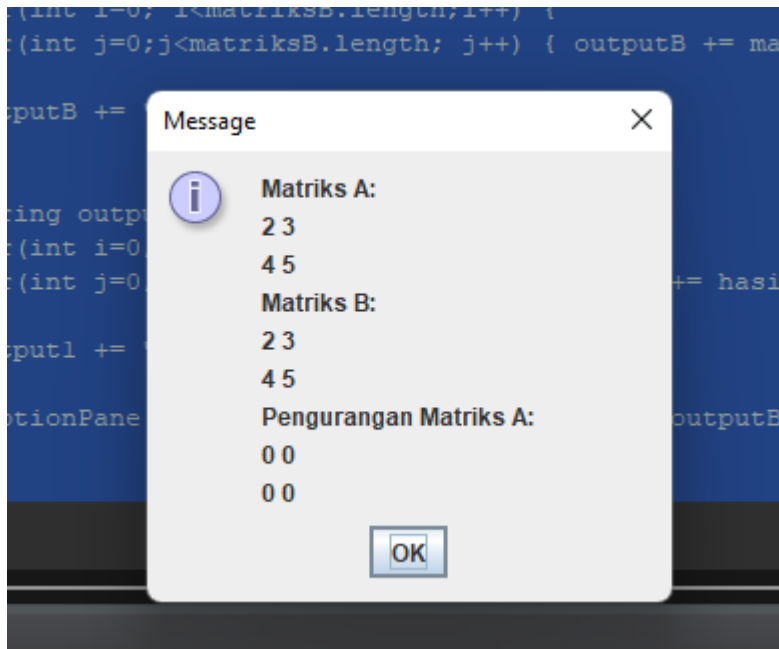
(int i=0; i<matriksB.length;i++) {
(int j=0;j<matriksB.length; j++) { outputB += ma

putB +=

ting outp
(int i=0
(int j=0 += hasi

putl +=

tionPane outputB

Message

Matriks A:
2 3
4 5
Matriks B:
2 3
4 5
Pengurangan Matriks A:
0 0
0 0

OK